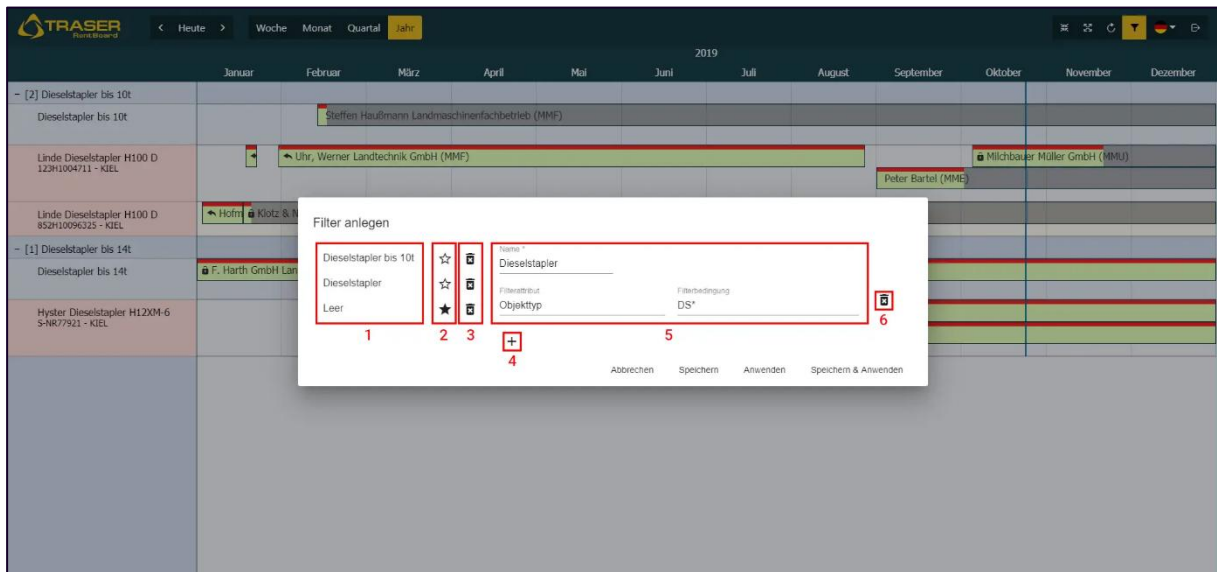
TRASER RentBoard

< Heute > Woche Monat Quartal Jahr

2019

Januar Februar März April Mai Juni Juli August September Oktober November Dezember

− [2] Dieselstapler bis 10t

Dieselstapler bis 10t

Steffen Haußmann Landmaschinenfachbetrieb (MMF)

Linde Dieselstapler H100 D
123H1004711 - KIEL

Uhr, Werner Landtechnik GmbH (MMF)

Milchbauer Müller GmbH (MMU)

Peter Bartel (MME)

Linde Dieselstapler H100 D
852H10096325 - KIEL

Hofm Klotz & N

− [1] Dieselstapler bis 14t

Dieselstapler bis 14t

F. Harth GmbH Lan

Hyster Dieselstapler H12XM-6
S-NR77921 - KIEL

Filter anlegen

Dieselstapler bis 10t
Dieselstapler
Leer

1 2 3

Name *
Dieselstapler

Filterattribut
Objekttyp

Filterbedingung
DS*

5 6

+
4

Abbrechen Speichern Anwenden Speichern & Anwenden